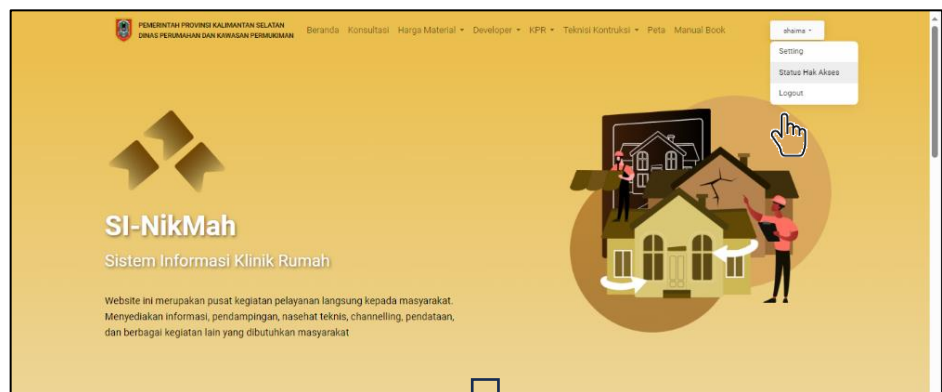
PEMERINTAH PROVINSI KALIMANTAN SELATAN
DINAS PERUMAHAN DAN KAWASAN PERMUKIMAN

Beranda Konsultasi Harga Material ▾ Developer ▾ KPR ▾ Teknisi Kontruksi ▾ Peta Manual Book

shaima ▾

Setting
Status Hak Akses
Logout

SI-NikMah

Sistem Informasi Klinik Rumah

Website ini merupakan pusat kegiatan pelayanan langsung kepada masyarakat. Menyediakan informasi, pendampingan, nasehat teknis, channelling, pendataan, dan berbagai kegiatan lain yang dibutuhkan masyarakat